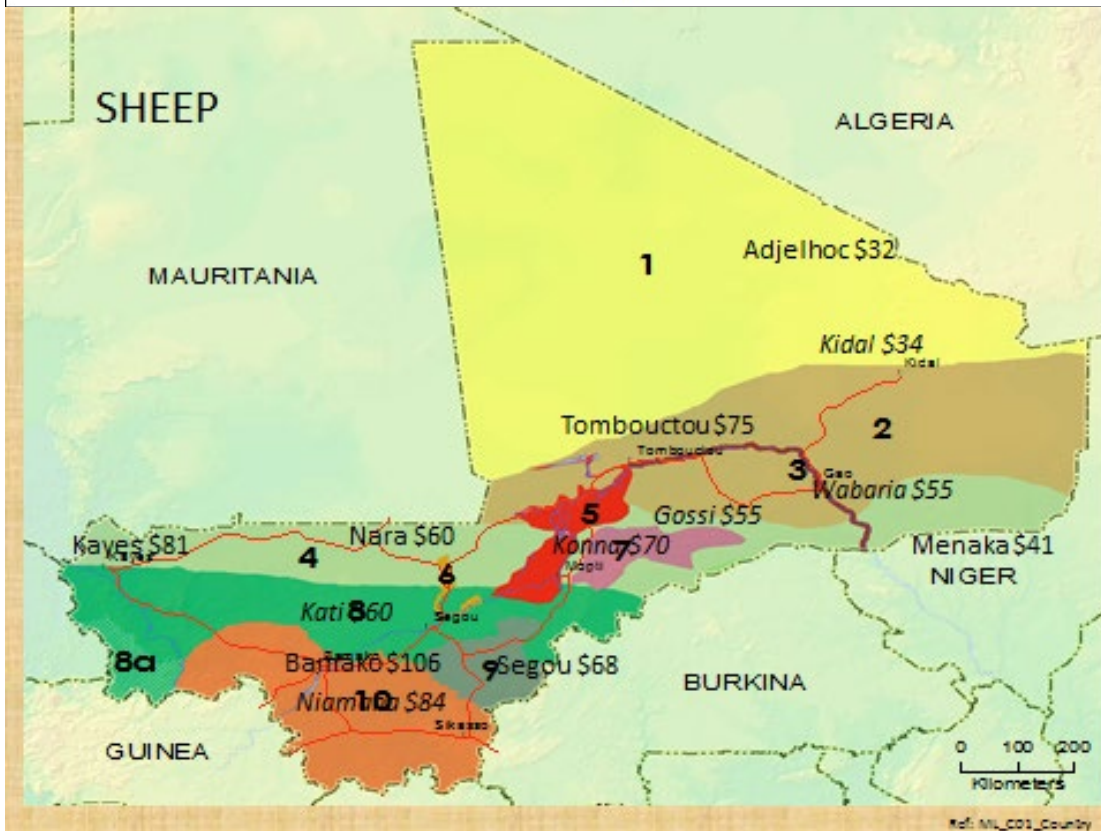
SHEEP

ALGERIA

MAURITANIA

1

Adjelhoc $32

Kidal $34

Kidal

Tombouctou $75

Tombouctou

2

3

Gao

Wabaria $55

5

Gossi $55

Kayes $81

Nara $60

4

Konna $70

7

Mopti

Menaka $41

NIGER

6

Kati $60

8

Segou

8a

Bamako $106

9

Segou $68

BURKINA

10

Niamana $84

Sikasso

GUINEA

0 100 200

Kilometers

Ref: ML_C01_Country